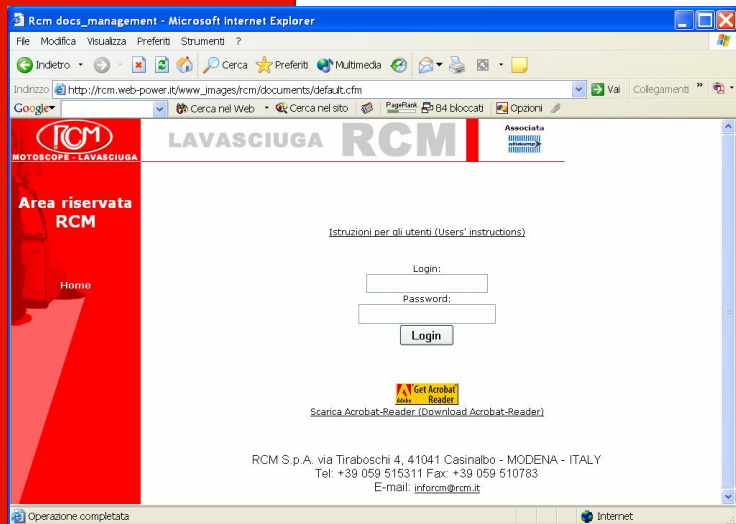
Rcm docs_management - Microsoft Internet Explorer

File Modifica Visualizza Preferiti Strumenti ?

Indietro Cerca Preferiti Multimedia

Indirizzo http://rcm.web-power.it/www_images/rcm/documents/default.cfm Vai Collegamenti

Google Cerca nel Web Cerca nel sito PageRank 84 bloccati Opzioni

RCM
MOTOSCOPE - LAVASCIUGA

LAVASCIUGA RCM

Associata

Area riservata RCM

Home

Istruzioni per gli utenti (Users' instructions)

Login:

Password:

Login

Get Acrobat Reader

Scarica Acrobat-Reader (Download Acrobat-Reader)

RCM S.p.A. via Tiraboschi 4, 41041 Casinalbo - MODENA - ITALY
Tel: +39 059 515311 Fax: +39 059 510783
E-mail: inforcm@rcm.it

Operazione completata

Internet